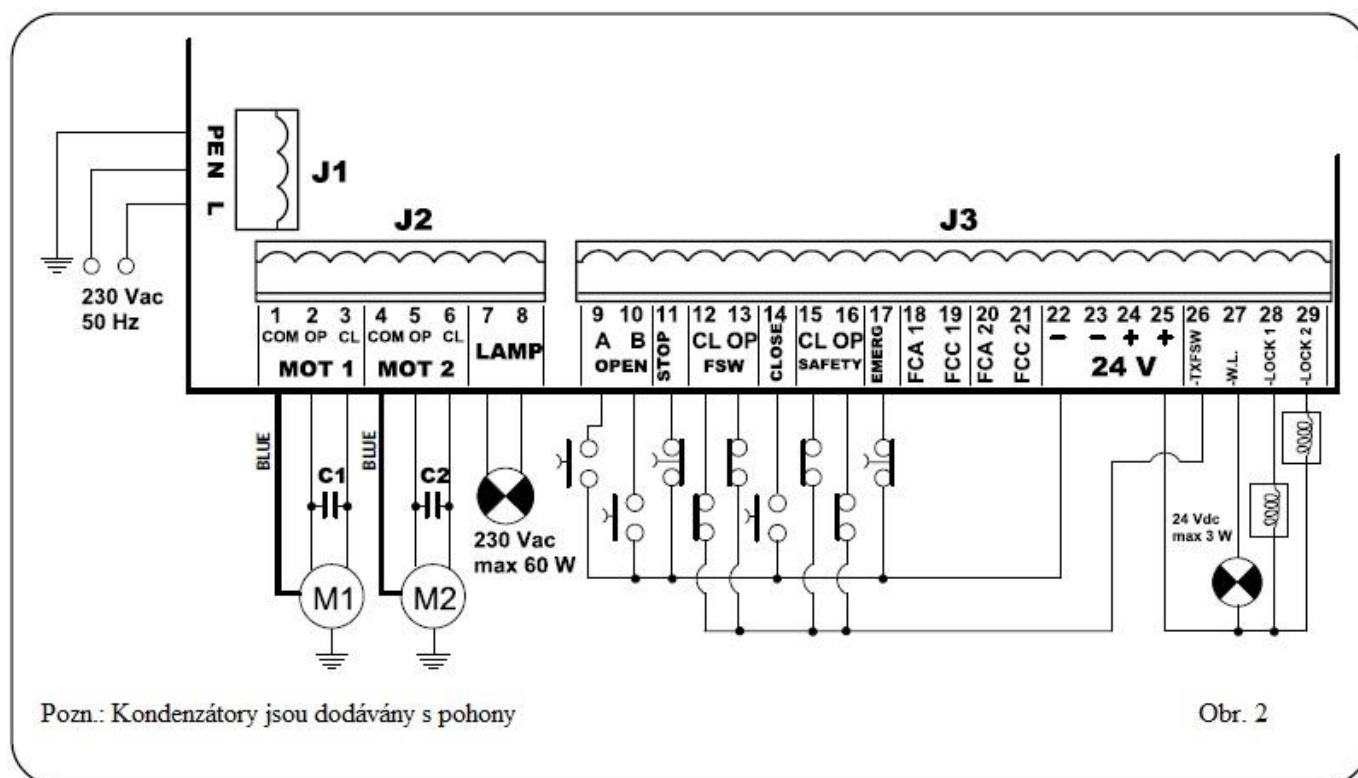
PE N L

J1

J2

J3

230 Vac
50 Hz

1 COM 2 OP 3 CL 4 COM 5 OP 6 CL 7 8
MOT 1 MOT 2 LAMP

9 A 10 B 11 12 CL 13 OP 14 15 CL 16 OP 17 18 19 20 21 22 23 24 25 26 27 28 29
OPEN STOP FSW CLOSE SAFETY EMERG FCA 1 FCC 1 FCA 2 FCC 2 − − + + 24 V -TXFSW -W.L. -LOCK 1 -LOCK 2

BLUE
BLUE
C1
C2
M1
M2

230 Vac
max 60 W

24 Vdc
max 3 W

Pozn.: Kondenzátory jsou dodávány s pohony

Obr. 2